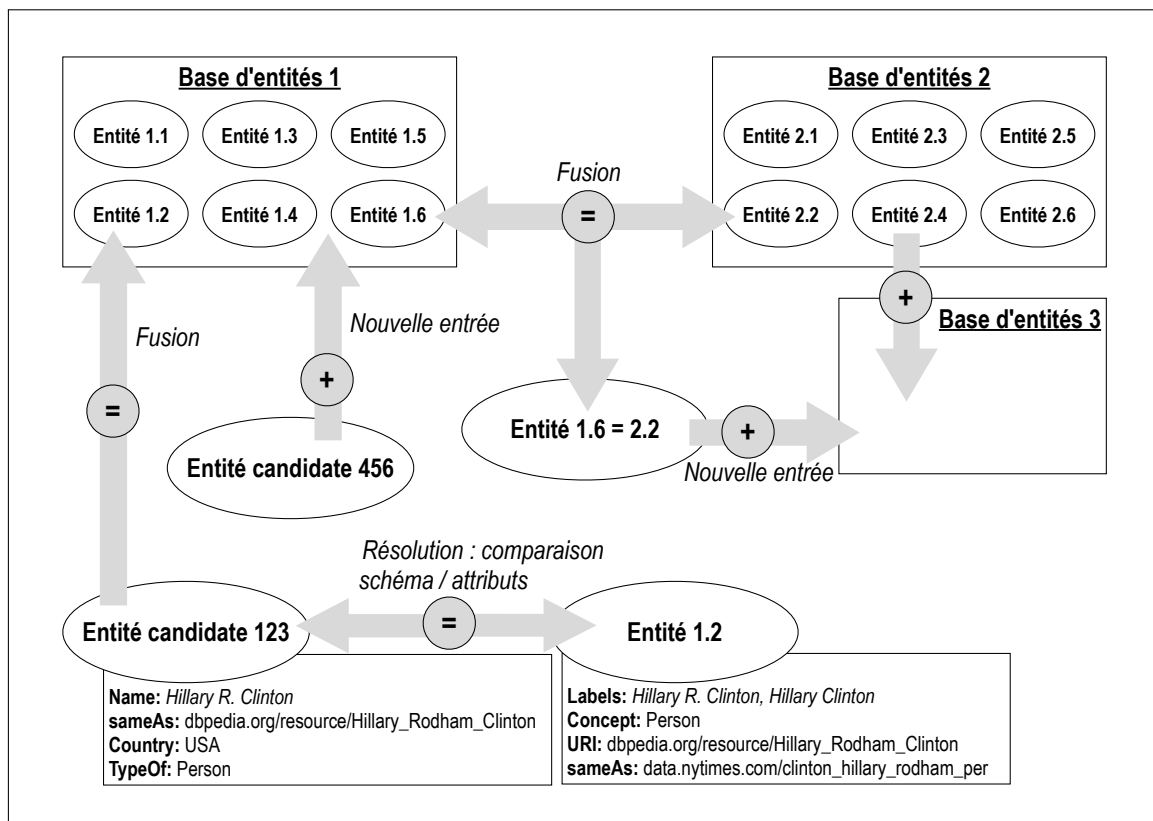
Base d'entités 1

Entité 1.1
Entité 1.3
Entité 1.5
Entité 1.2
Entité 1.4
Entité 1.6

Base d'entités 2

Entité 2.1
Entité 2.3
Entité 2.5
Entité 2.2
Entité 2.4
Entité 2.6

Fusion

=

+

Base d'entités 3

Fusion

Nouvelle entrée

=

+

Entité 1.6 = 2.2

+

Nouvelle entrée

Entité candidate 456

Résolution : comparaison schéma / attributs

Entité candidate 123

=

Entité 1.2

**Name:** *Hillary R. Clinton*
**sameAs:** dbpedia.org/resource/Hillary_Rodham_Clinton
**Country:** USA
**TypeOf:** Person

**Labels:** *Hillary R. Clinton, Hillary Clinton*
**Concept:** Person
**URI:** dbpedia.org/resource/Hillary_Rodham_Clinton
**sameAs:** data.nytimes.com/clinton_hillary_rodham_per